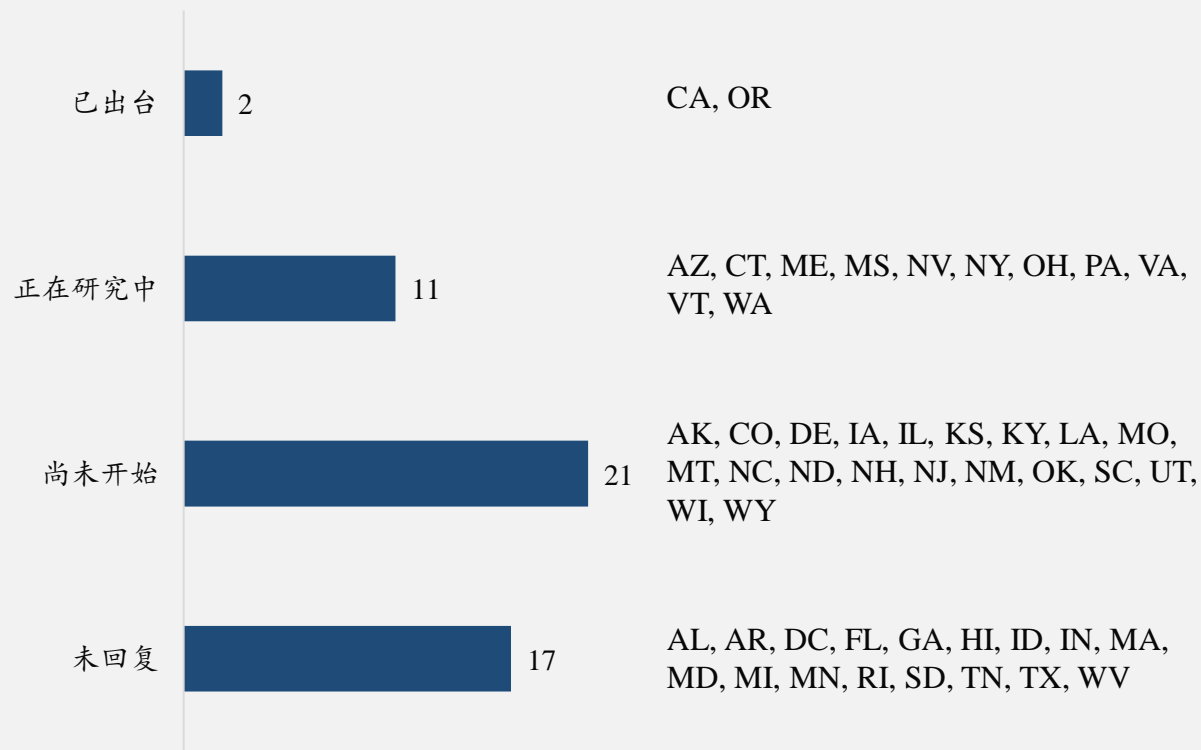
已出台 2 CA, OR

正在研究中 11 AZ, CT, ME, MS, NV, NY, OH, PA, VA, VT, WA

尚未开始 21 AK, CO, DE, IA, IL, KS, KY, LA, MO, MT, NC, ND, NH, NJ, NM, OK, SC, UT, WI, WY

未回复 17 AL, AR, DC, FL, GA, HI, ID, IN, MA, MD, MI, MN, RI, SD, TN, TX, WV